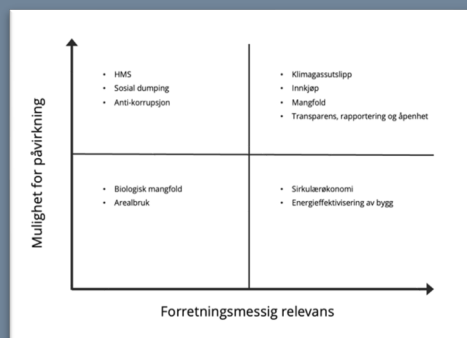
Mulighet for påvirkning

• HMS
• Sosial dumping
• Anti-korrupsjon

• Klimagassutslipp
• Innkjøp
• Mangfold
• Transparens, rapportering og åpenhet

• Biologisk mangfold
• Arealbruk

• Sirkulærøkonomi
• Energieffektivisering av bygg

Forretningsmessig relevans